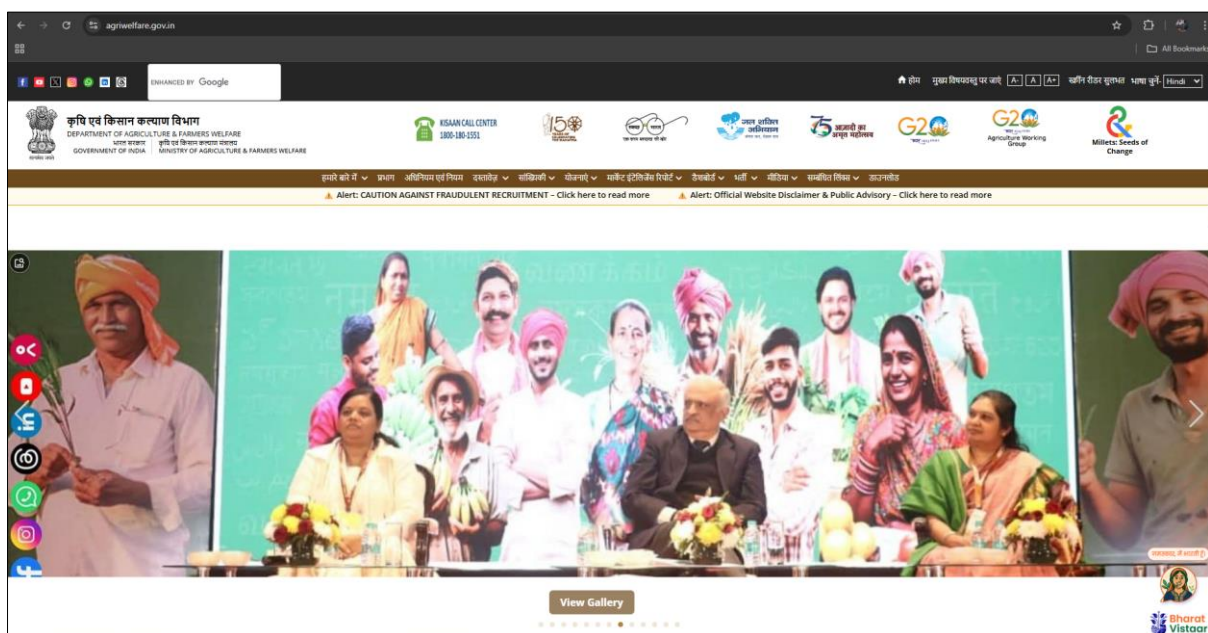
agriwelfare.gov.in

All Bookmarks

ENHANCED BY Google

होम मुख्य विषयवस्तु पर जाएं A- A A+ स्क्रीन रीडर सुलभता भाषा चुनें Hindi

कृषि एवं किसान कल्याण विभाग
DEPARTMENT OF AGRICULTURE & FARMERS WELFARE
भारत सरकार | कृषि एवं किसान कल्याण मंत्रालय
GOVERNMENT OF INDIA | MINISTRY OF AGRICULTURE & FARMERS WELFARE

KISAAN CALL CENTER
1800-180-1551

150

स्वच्छ भारत

जल शक्ति अभियान

75 आज़ादी का अमृत महोत्सव

G20

G20 Agriculture Working Group

Millets: Seeds of Change

हमारे बारे में प्रभाग अधिनियम एवं नियम दस्तावेज़ सांख्यिकी योजनाएं मार्केट इंटेलिजेंस रिपोर्ट डैशबोर्ड भर्ती मीडिया सम्बंधित लिंक्स डाउनलोड

Alert: CAUTION AGAINST FRAUDULENT RECRUITMENT – Click here to read more
Alert: Official Website Disclaimer & Public Advisory – Click here to read more

View Gallery

Bharat Vistaar